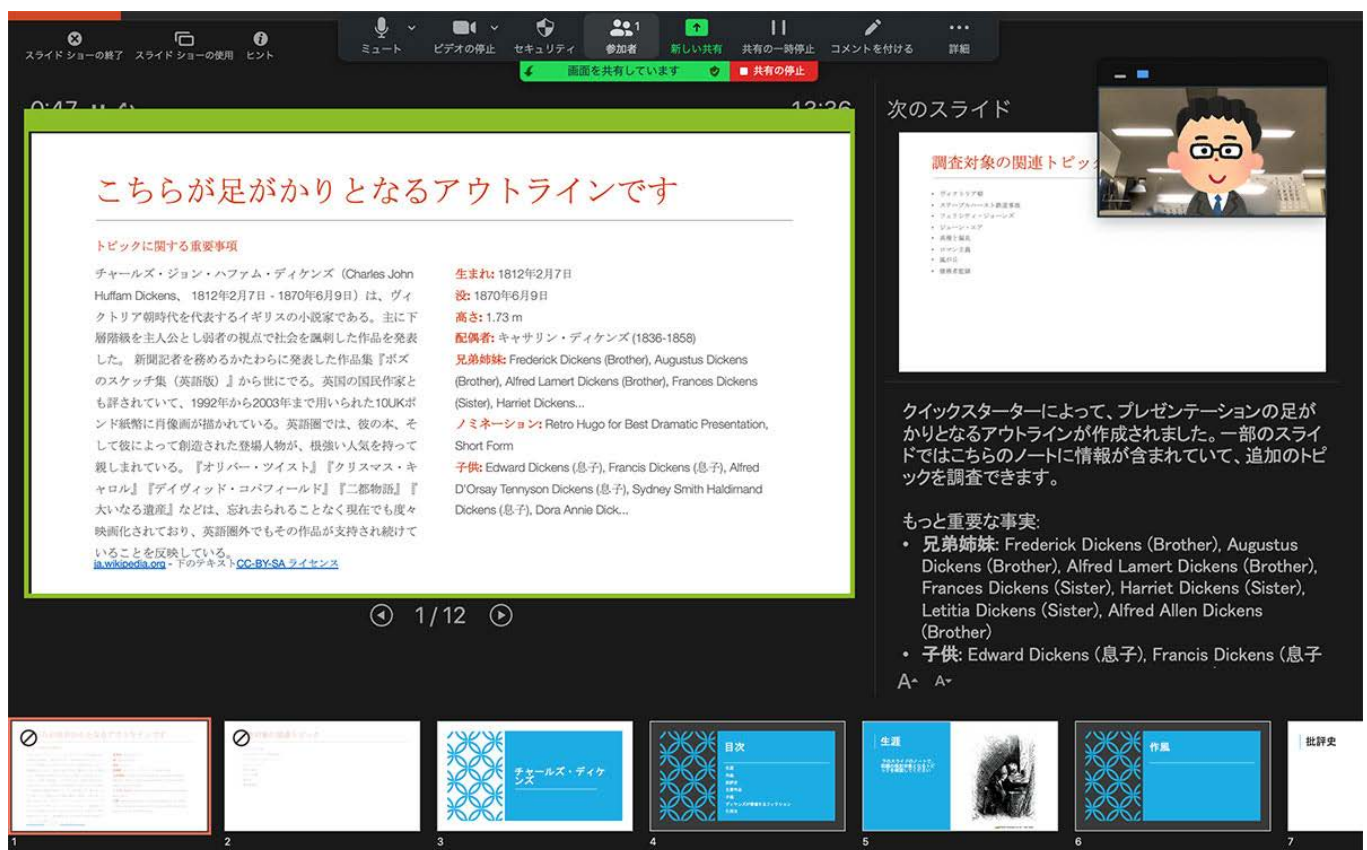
スライド ショーの終了　スライド ショーの使用　ヒント

ミュート　ビデオの停止　セキュリティ　参加者 1　新しい共有　共有の一時停止　コメントを付ける　詳細

画面を共有しています　共有の停止

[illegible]　12:36

こちらが足がかりとなるアウトラインです

トピックに関する重要事項

チャールズ・ジョン・ハファム・ディケンズ（Charles John Huffam Dickens、1812年2月7日 - 1870年6月9日）は、ヴィクトリア朝時代を代表するイギリスの小説家である。主に下層階級を主人公とし弱者の視点で社会を諷刺した作品を発表した。新聞記者を務めるかたわらに発表した作品集『ボズのスケッチ集（英語版）』から世にでる。英国の国民作家とも評されていて、1992年から2003年まで用いられた10UKポンド紙幣に肖像画が描かれている。英語圏では、彼の本、そして彼によって創造された登場人物が、根強い人気を持って親しまれている。『オリバー・ツイスト』『クリスマス・キャロル』『デイヴィッド・コパフィールド』『二都物語』『大いなる遺産』などは、忘れ去られることなく現在でも度々映画化されており、英語圏外でもその作品が支持され続けていることを反映している。
ja.wikipedia.org - 下のテキストCC-BY-SA ライセンス

生まれ: 1812年2月7日
没: 1870年6月9日
高さ: 1.73 m
配偶者: キャサリン・ディケンズ (1836-1858)
兄弟姉妹: Frederick Dickens (Brother), Augustus Dickens (Brother), Alfred Lamert Dickens (Brother), Frances Dickens (Sister), Harriet Dickens...
ノミネーション: Retro Hugo for Best Dramatic Presentation, Short Form
子供: Edward Dickens (息子), Francis Dickens (息子), Alfred D'Orsay Tennyson Dickens (息子), Sydney Smith Haldimand Dickens (息子), Dora Annie Dick...

1/12

次のスライド

調査対象の関連トピック

クイックスターターによって、プレゼンテーションの足がかりとなるアウトラインが作成されました。一部のスライドではこちらのノートに情報が含まれていて、追加のトピックを調査できます。

もっと重要な事実:
• 兄弟姉妹: Frederick Dickens (Brother), Augustus Dickens (Brother), Alfred Lamert Dickens (Brother), Frances Dickens (Sister), Harriet Dickens (Sister), Letitia Dickens (Sister), Alfred Allen Dickens (Brother)
• 子供: Edward Dickens (息子), Francis Dickens (息子

A A

1　2　3 チャールズ・ディケンズ　4 目次　5 生涯　6 作風　7 批評史